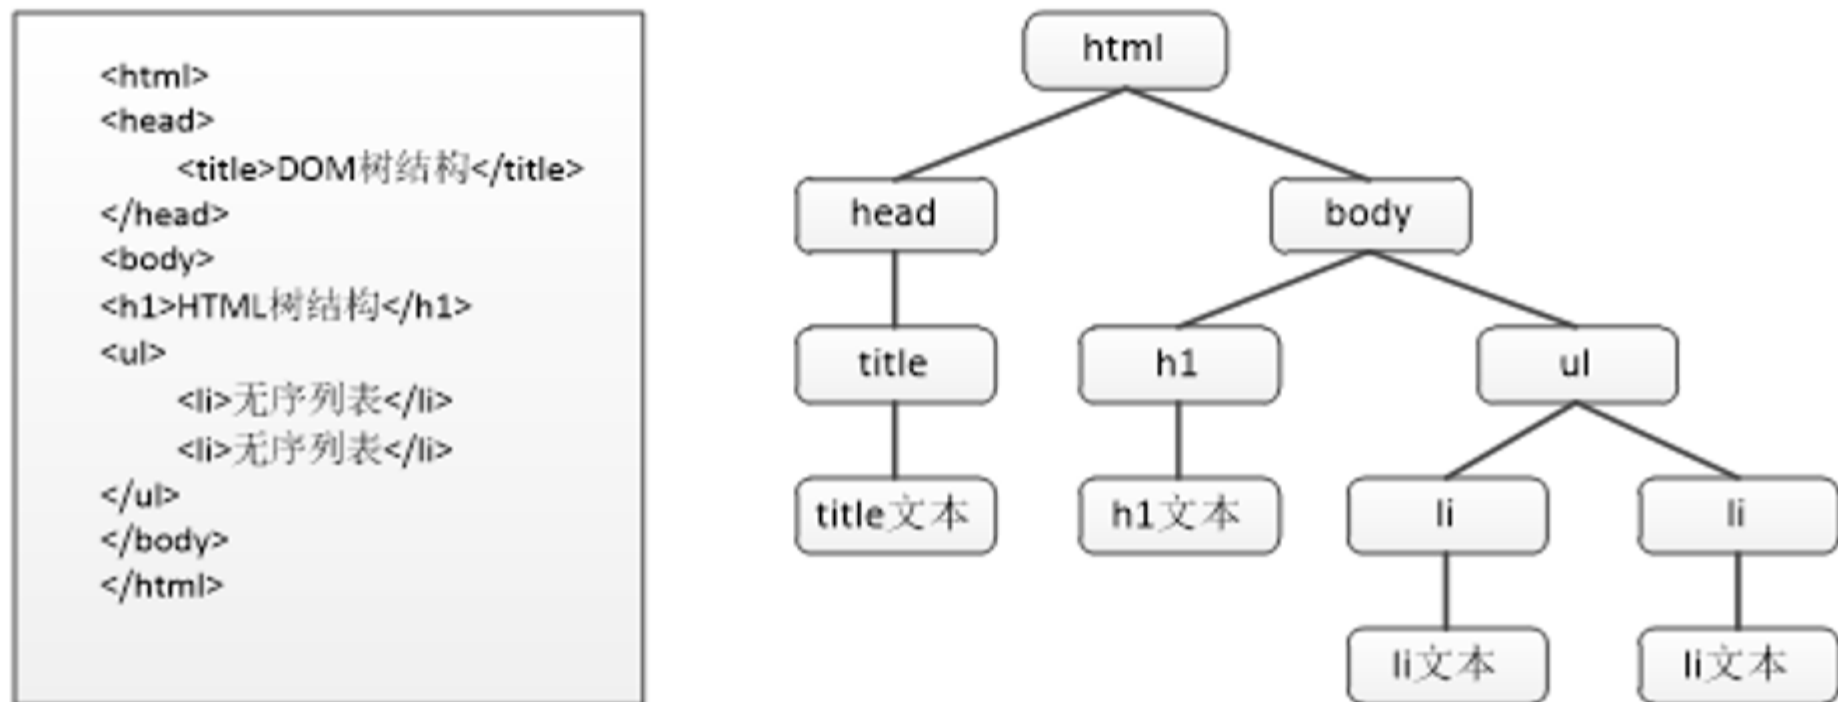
<html>
<head>
<title>DOM树结构</title>
</head>
<body>
<h1>HTML树结构</h1>
<ul>
<li>无序列表</li>
<li>无序列表</li>
</ul>
</body>
</html>

html

head

body

title

h1

ul

title文本

h1文本

li

li

li文本

li文本